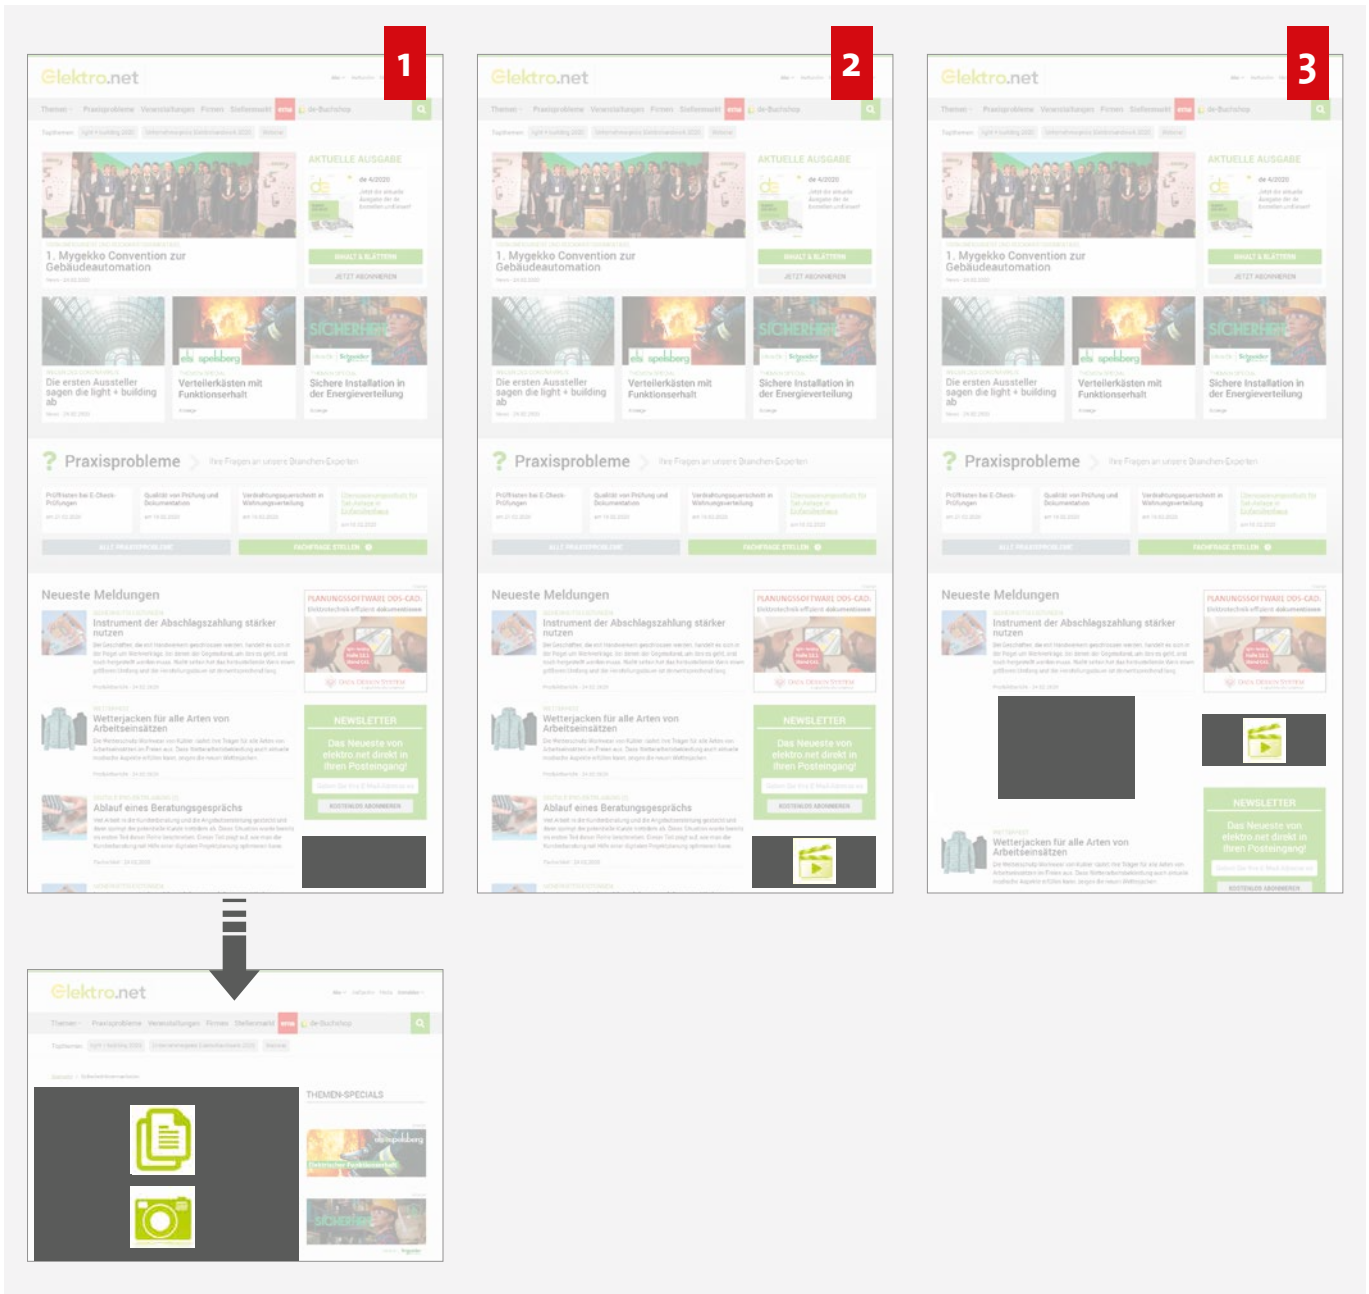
1

Elektro.net

Themen Praxisprobleme Veranstaltungen Firmen Stellenmarkt de-Buchshop

AKTUELLE AUSGABE

de 4/2020

1. Mygekko Convention zur Gebäudeautomation

INHALT & BLÄTTERN

JETZT ABONNIEREN

Die ersten Aussteller sagen die light + building ab

Verteilerkästen mit Funktionserhalt

Sichere Installation in der Energieverteilung

Praxisprobleme

Ihre Fragen an unsere Branchen-Experten

Neueste Meldungen

Instrument der Abschlagszahlung stärker nutzen

PLANUNGSSOFTWARE DDS-CAD

Wetterjacken für alle Arten von Arbeitseinsätzen

NEWSLETTER

Das Neueste von elektro.net direkt in Ihren Posteingang!

Ablauf eines Beratungsgesprächs

2

Elektro.net

Themen Praxisprobleme Veranstaltungen Firmen Stellenmarkt de-Buchshop

AKTUELLE AUSGABE

1. Mygekko Convention zur Gebäudeautomation

Die ersten Aussteller sagen die light + building ab

Verteilerkästen mit Funktionserhalt

Sichere Installation in der Energieverteilung

Praxisprobleme

Ihre Fragen an unsere Branchen-Experten

Neueste Meldungen

Instrument der Abschlagszahlung stärker nutzen

PLANUNGSSOFTWARE DDS-CAD

Wetterjacken für alle Arten von Arbeitseinsätzen

NEWSLETTER

Das Neueste von elektro.net direkt in Ihren Posteingang!

Ablauf eines Beratungsgesprächs

3

Elektro.net

Themen Praxisprobleme Veranstaltungen Firmen Stellenmarkt de-Buchshop

AKTUELLE AUSGABE

1. Mygekko Convention zur Gebäudeautomation

Die ersten Aussteller sagen die light + building ab

Verteilerkästen mit Funktionserhalt

Sichere Installation in der Energieverteilung

Praxisprobleme

Ihre Fragen an unsere Branchen-Experten

Neueste Meldungen

Instrument der Abschlagszahlung stärker nutzen

PLANUNGSSOFTWARE DDS-CAD

NEWSLETTER

Das Neueste von elektro.net direkt in Ihren Posteingang!

Wetterjacken für alle Arten von Arbeitseinsätzen

Elektro.net

Themen Praxisprobleme Veranstaltungen Firmen Stellenmarkt de-Buchshop

THEMEN-SPECIALS